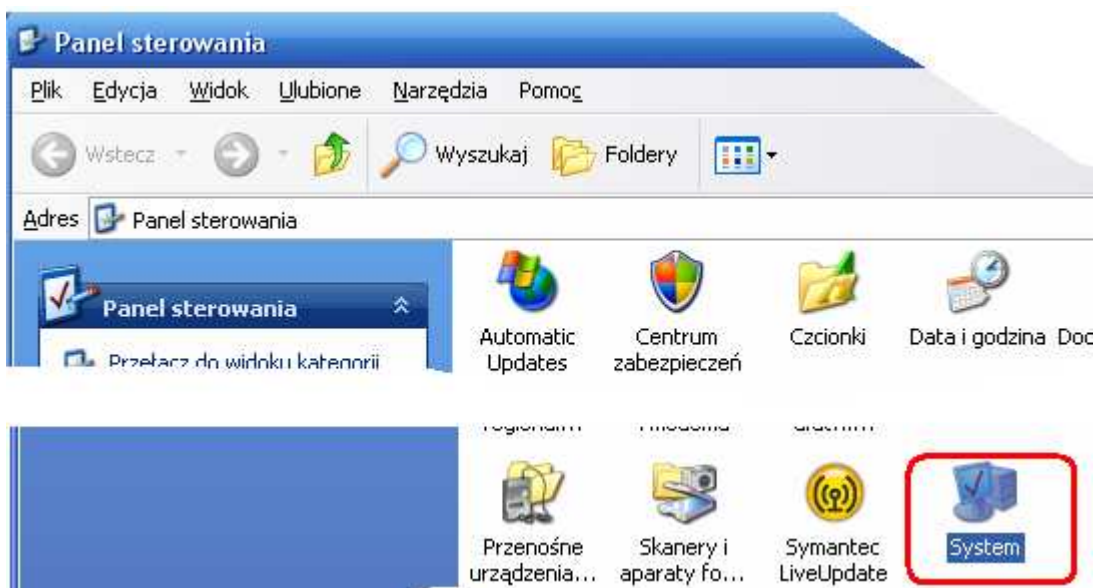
Panel sterowania

Plik Edycja Widok Ulubione Narzędzia Pomoc

Wstecz Wyszukaj Foldery

Adres Panel sterowania

Panel sterowania

Przełącz do widoku kategorii

Automatic Updates

Centrum zabezpieczeń

Czcionki

Data i godzina

Doc

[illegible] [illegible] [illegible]

Przenośne urządzenia...

Skanery i aparaty fo...

Symantec LiveUpdate

System